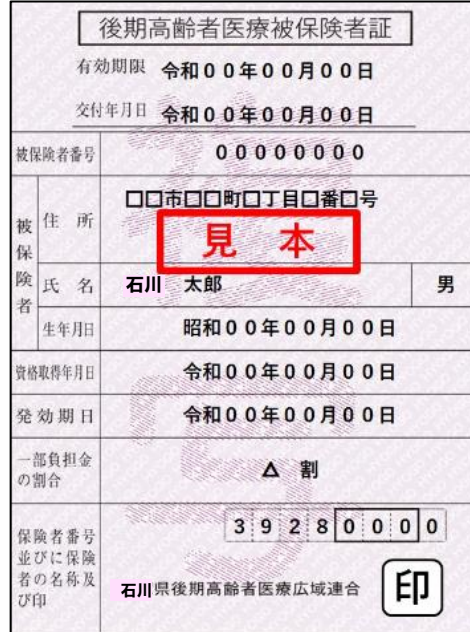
後期高齢者医療被保険者証

有効期限 令和００年００月００日

交付年月日 令和００年００月００日

| | | |
|---|---|---|
| 被保険者番号 | ００００００００ | |
| 被保険者 住所 | □□市□□町□丁目□番□号 | |
| 被保険者 氏名 | 石川　太郎 | 男 |
| 生年月日 | 昭和００年００月００日 | |
| 資格取得年月日 | 令和００年００月００日 | |
| 発効期日 | 令和００年００月００日 | |
| 一部負担金の割合 | △　割 | |
| 保険者番号並びに保険者の名称及び印 | 3 9 2 8 0 0 0 0 石川県後期高齢者医療広域連合 印 | |

見　本